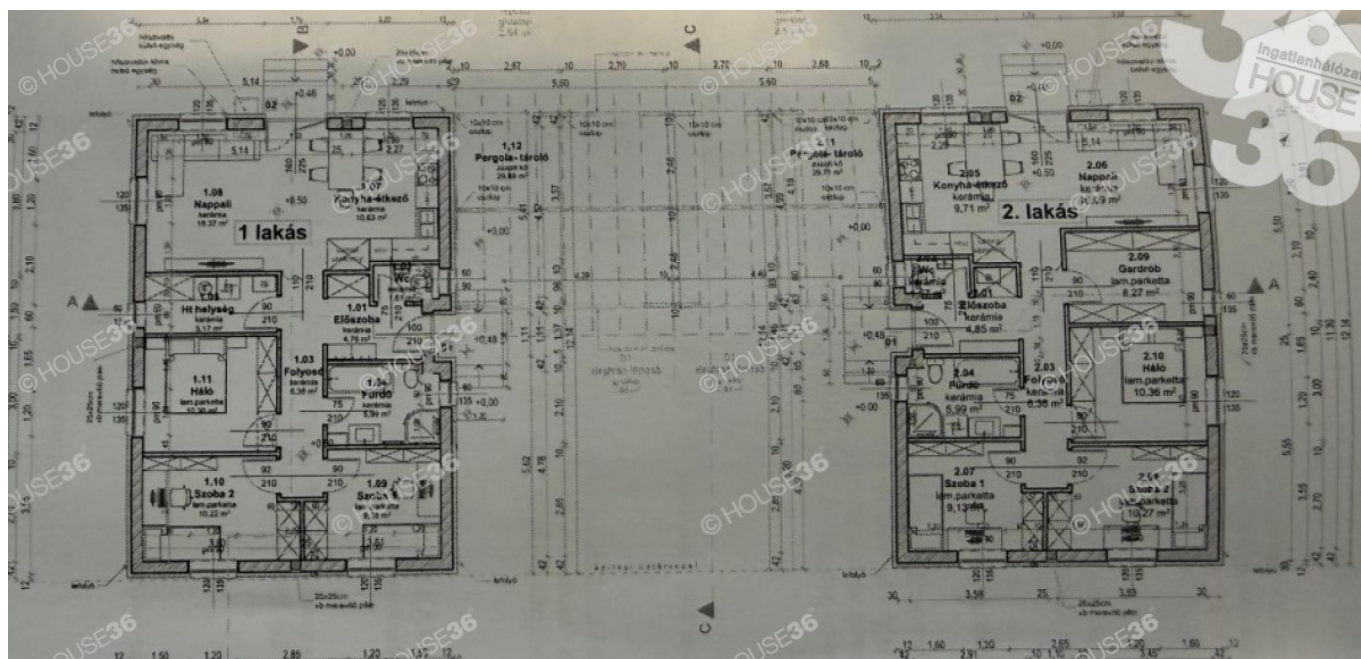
Ingatlanhálózat HOUSE 36

©HOUSE36

1 lakás

2. lakás

1.08
Nappali
kerámia
18,37 m²

1.07
Konyha-étkező
kerámia
10,63 m²

1,12
Pergola- tároló

2.11
Pergola- tároló

2.05
Konyha-étkező
kerámia
9,71 m²

2.06
Nappali
kerámia
18,09 m²

1.06
Ht helyiség
kerámia
5,17 m²

1.01
Előszoba
kerámia
4,76 m²

1.03
Folyosó
kerámia
6,36 m²

1.04
Fürdő
kerámia
5,99 m²

1.11
Háló
lam.parketta
10,36 m²

1.10
Szoba 2
lam.parketta
10,22 m²

1.09
Szoba 1
lam.parketta
9,13 m²

2.01
Előszoba
kerámia
4,85 m²

2.09
Gardrób
lam.parketta
8,27 m²

2.10
Háló
lam.parketta
10,36 m²

2.04
Fürdő
kerámia
5,99 m²

2.03
Folyosó
kerámia
6,36 m²

2.07
Szoba 1
lam.parketta
9,13 m²

2.08
Szoba 2
lam.parketta
10,27 m²

A
A
B
C
C

+0,00
+0,48
+0,50

5,14
2,29
2,57
2,70
2,70
2,68
5,60
5,60
3,58
3,83
1,60
1,20
2,85
1,30
2,65
1,50
12
25
90
210
120
135
60
75
100
92

25x25cm
vb merevítő pillér